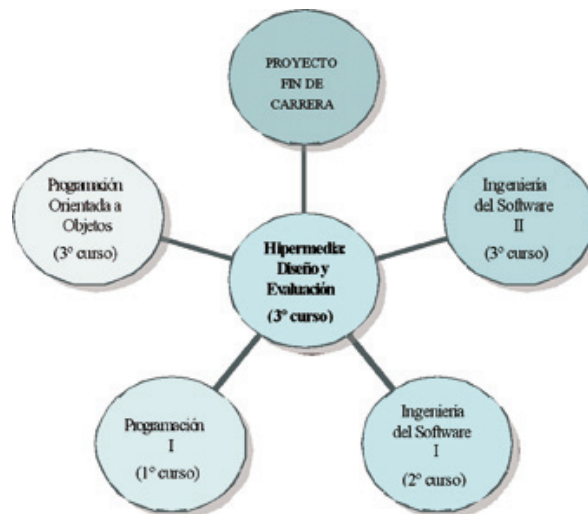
PROYECTO FIN DE CARRERA

Programación Orientada a Objetos

(3° curso)

Hipermedia: Diseño y Evaluación

(3° curso)

Ingeniería del Software II

(3° curso)

Programación I

(1° curso)

Ingeniería del Software I

(2° curso)